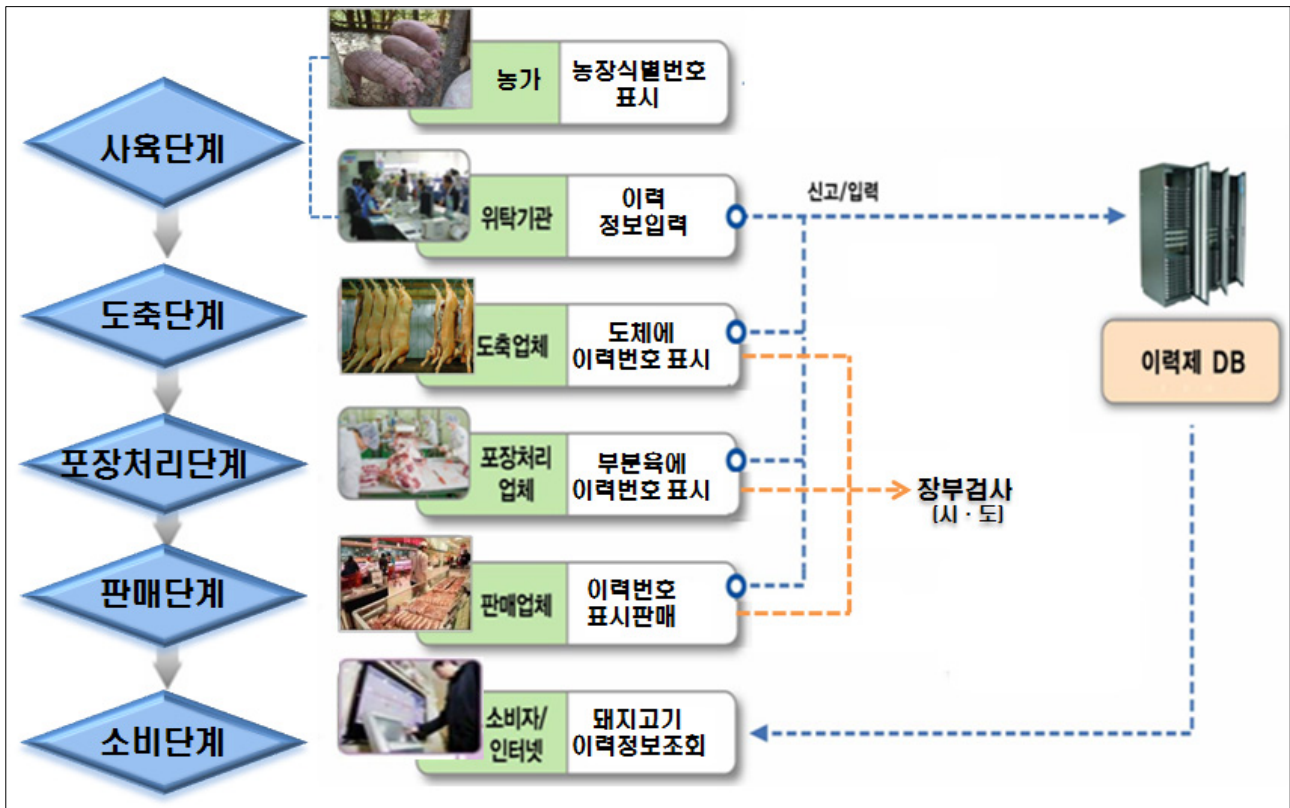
사육단계

도축단계

포장처리단계

판매단계

소비단계

농가 | 농장식별번호 표시

위탁기관 | 이력 정보입력

도축업체 | 도체에 이력번호 표시

포장처리 업체 | 부분육에 이력번호 표시

판매업체 | 이력번호 표시판매

소비자/인터넷 | 돼지고기 이력정보조회

신고/입력

이력제 DB

장부검사
(시 · 도)